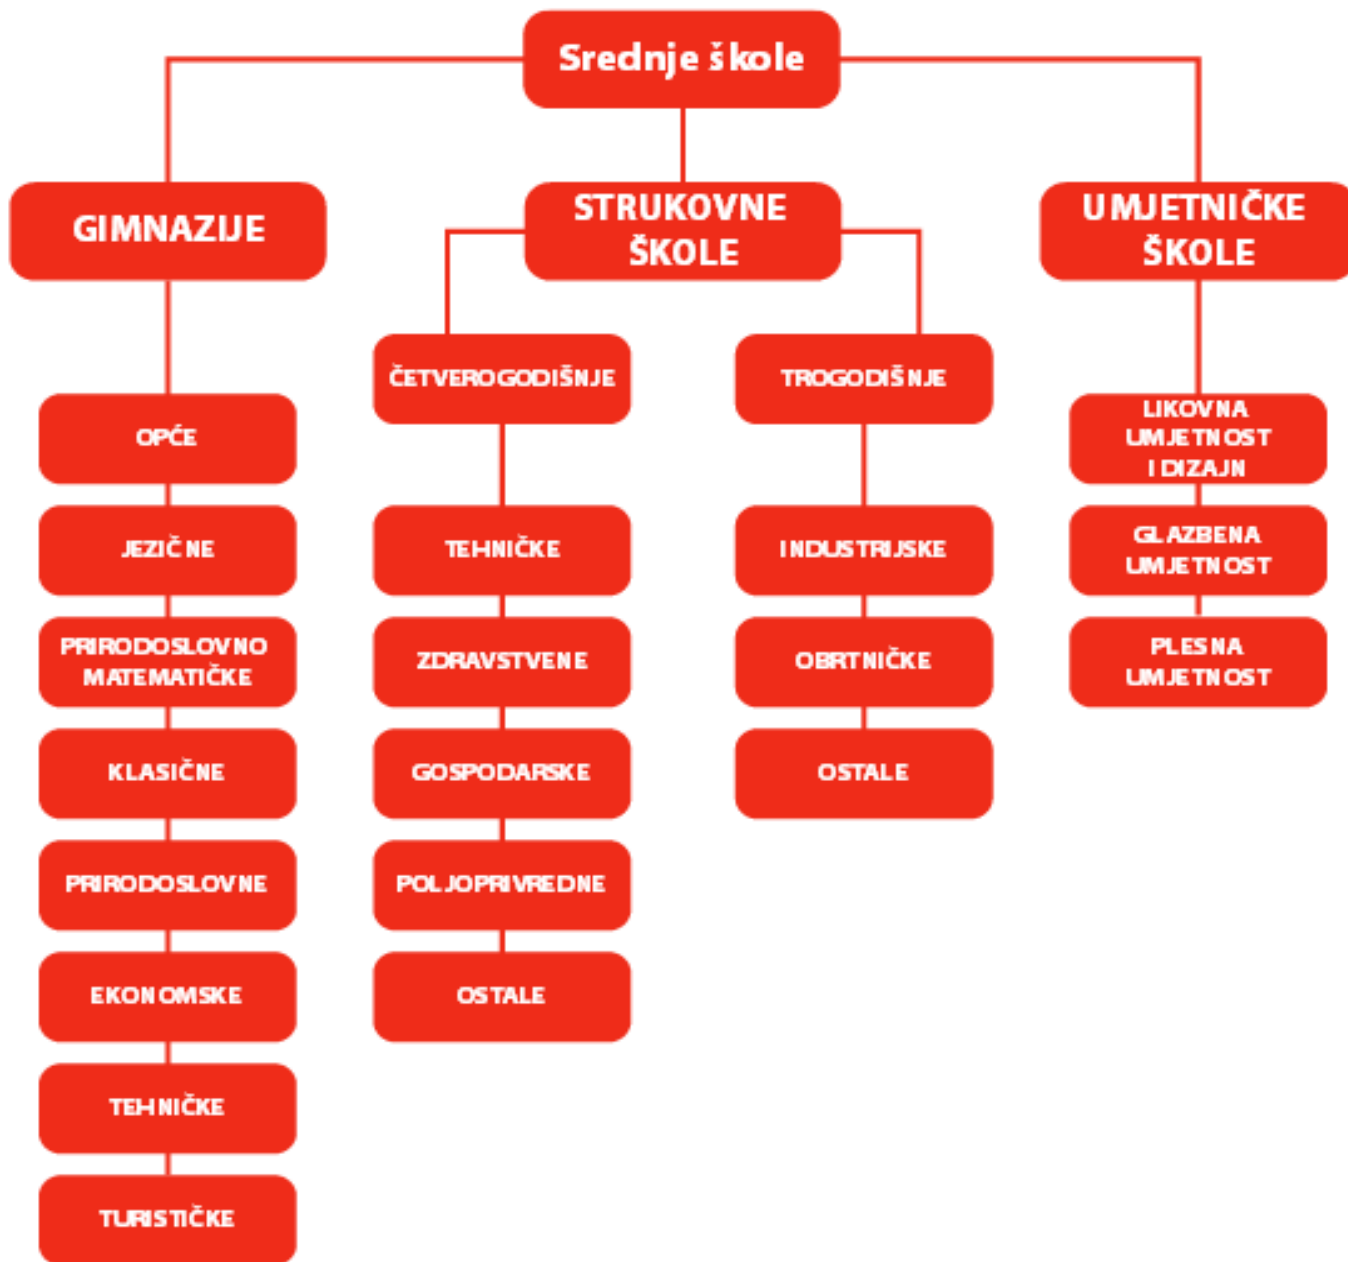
Srednje škole

GIMNAZIJE

STRUKOVNE ŠKOLE

UMJETNIČKE ŠKOLE

OPĆE

JEZIČNE

PRIRODOSLOVNO MATEMATIČKE

KLASIČNE

PRIRODOSLOVNE

EKONOMSKE

TEHNIČKE

TURISTIČKE

ČETVEROGODIŠNJE

TEHNIČKE

ZDRAVSTVENE

GOSPODARSKE

POLJOPRIVREDNE

OSTALE

TROGODIŠNJE

INDUSTRIJSKE

OBRTNIČKE

OSTALE

LIKOVNA UMJETNOST I DIZAJN

GLAZBENA UMJETNOST

PLESNA UMJETNOST